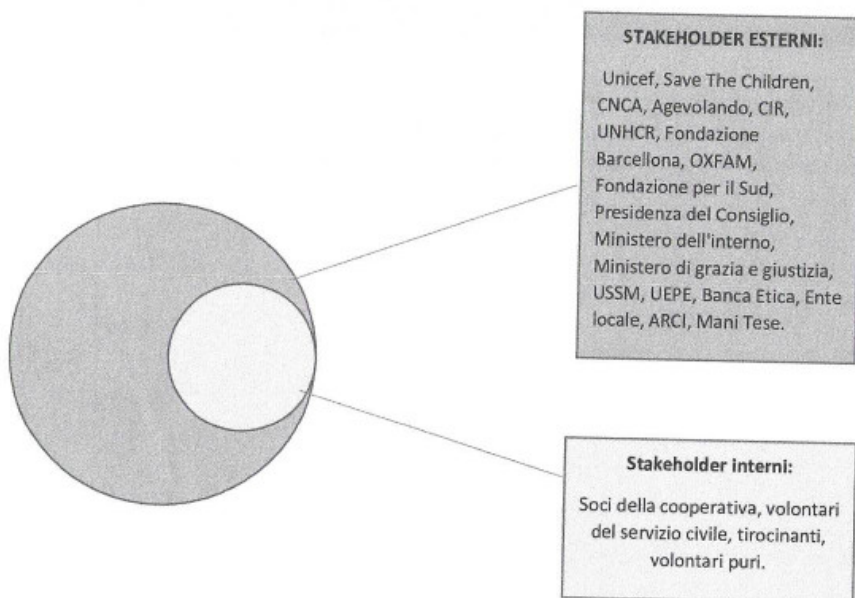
STAKEHOLDER ESTERNI:

Unicef, Save The Children, CNCA, Agevolando, CIR, UNHCR, Fondazione Barcellona, OXFAM, Fondazione per il Sud, Presidenza del Consiglio, Ministero dell'interno, Ministero di grazia e giustizia, USSM, UEPE, Banca Etica, Ente locale, ARCI, Mani Tese.

Stakeholder interni:

Soci della cooperativa, volontari del servizio civile, tirocinanti, volontari puri.